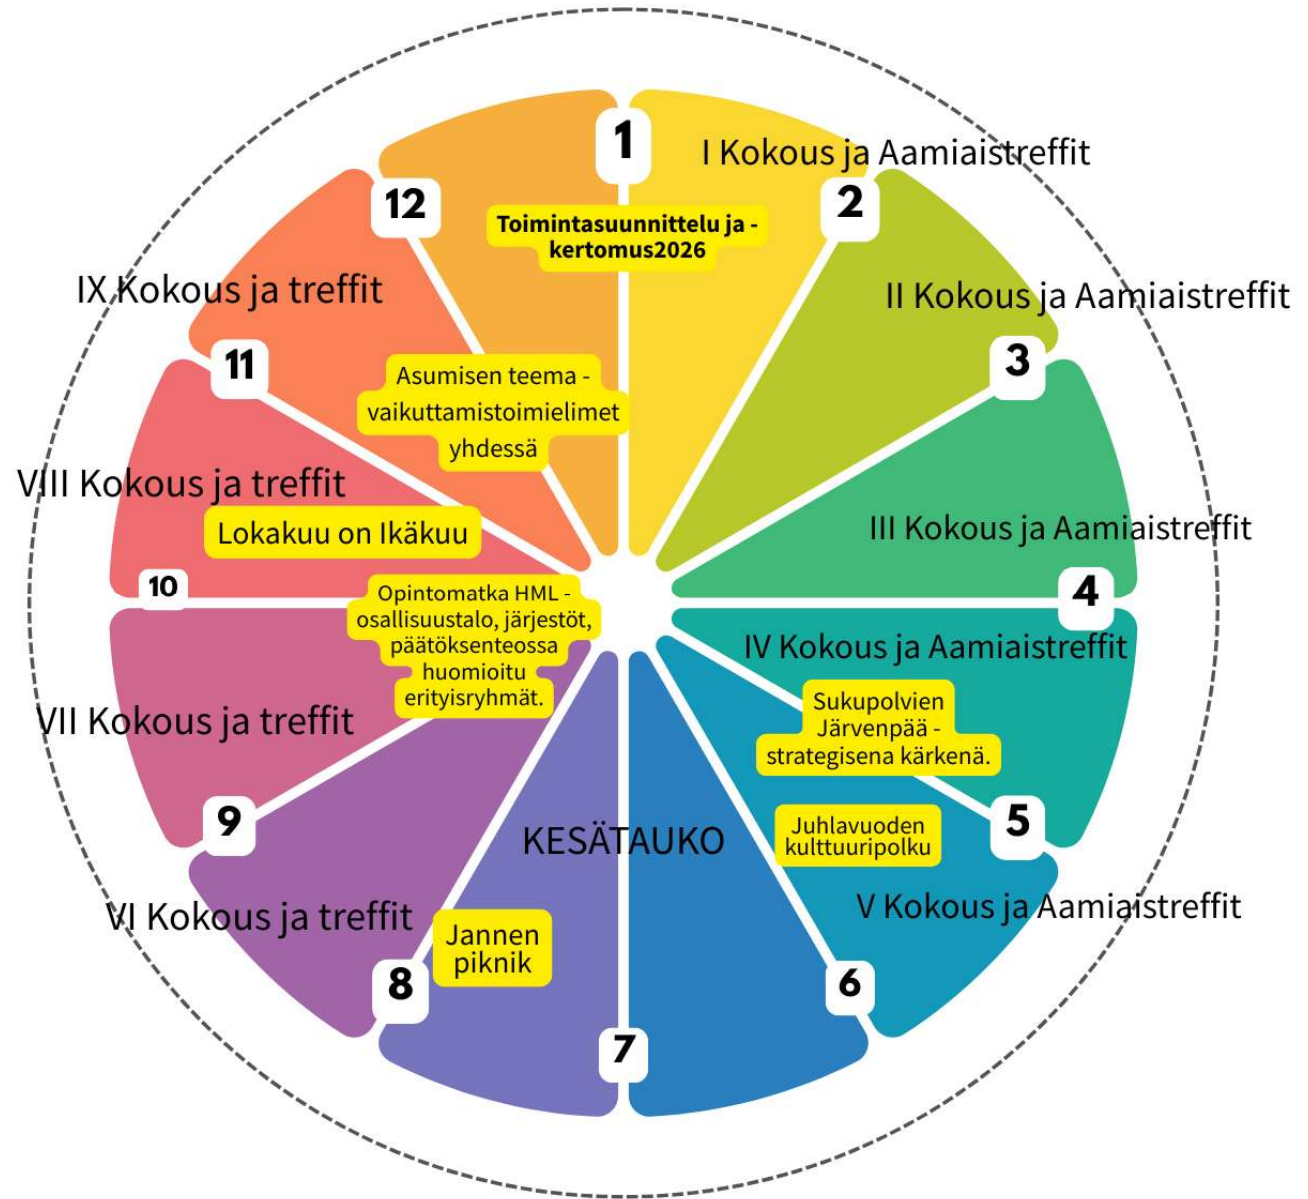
1
I Kokous ja Aamiaistreffit
12
Toimintasuunnittelu ja -kertomus2026
2
IX Kokous ja treffit
II Kokous ja Aamiaistreffit
3
11
Asumisen teema - vaikuttamistoimielimet yhdessä
VIII Kokous ja treffit
III Kokous ja Aamiaistreffit
Lokakuu on Ikäkuu
10
Opintomatka HML - osallisuustalo, järjestöt, päätöksenteossa huomioitu erityisryhmät.
4
IV Kokous ja Aamiaistreffit
Sukupolvien Järvenpää - strategisena kärkenä.
VII Kokous ja treffit
5
Juhlavuoden kulttuuripolku
9
KESÄTAUKO
V Kokous ja Aamiaistreffit
VI Kokous ja treffit
Jannen piknik
8
6
7